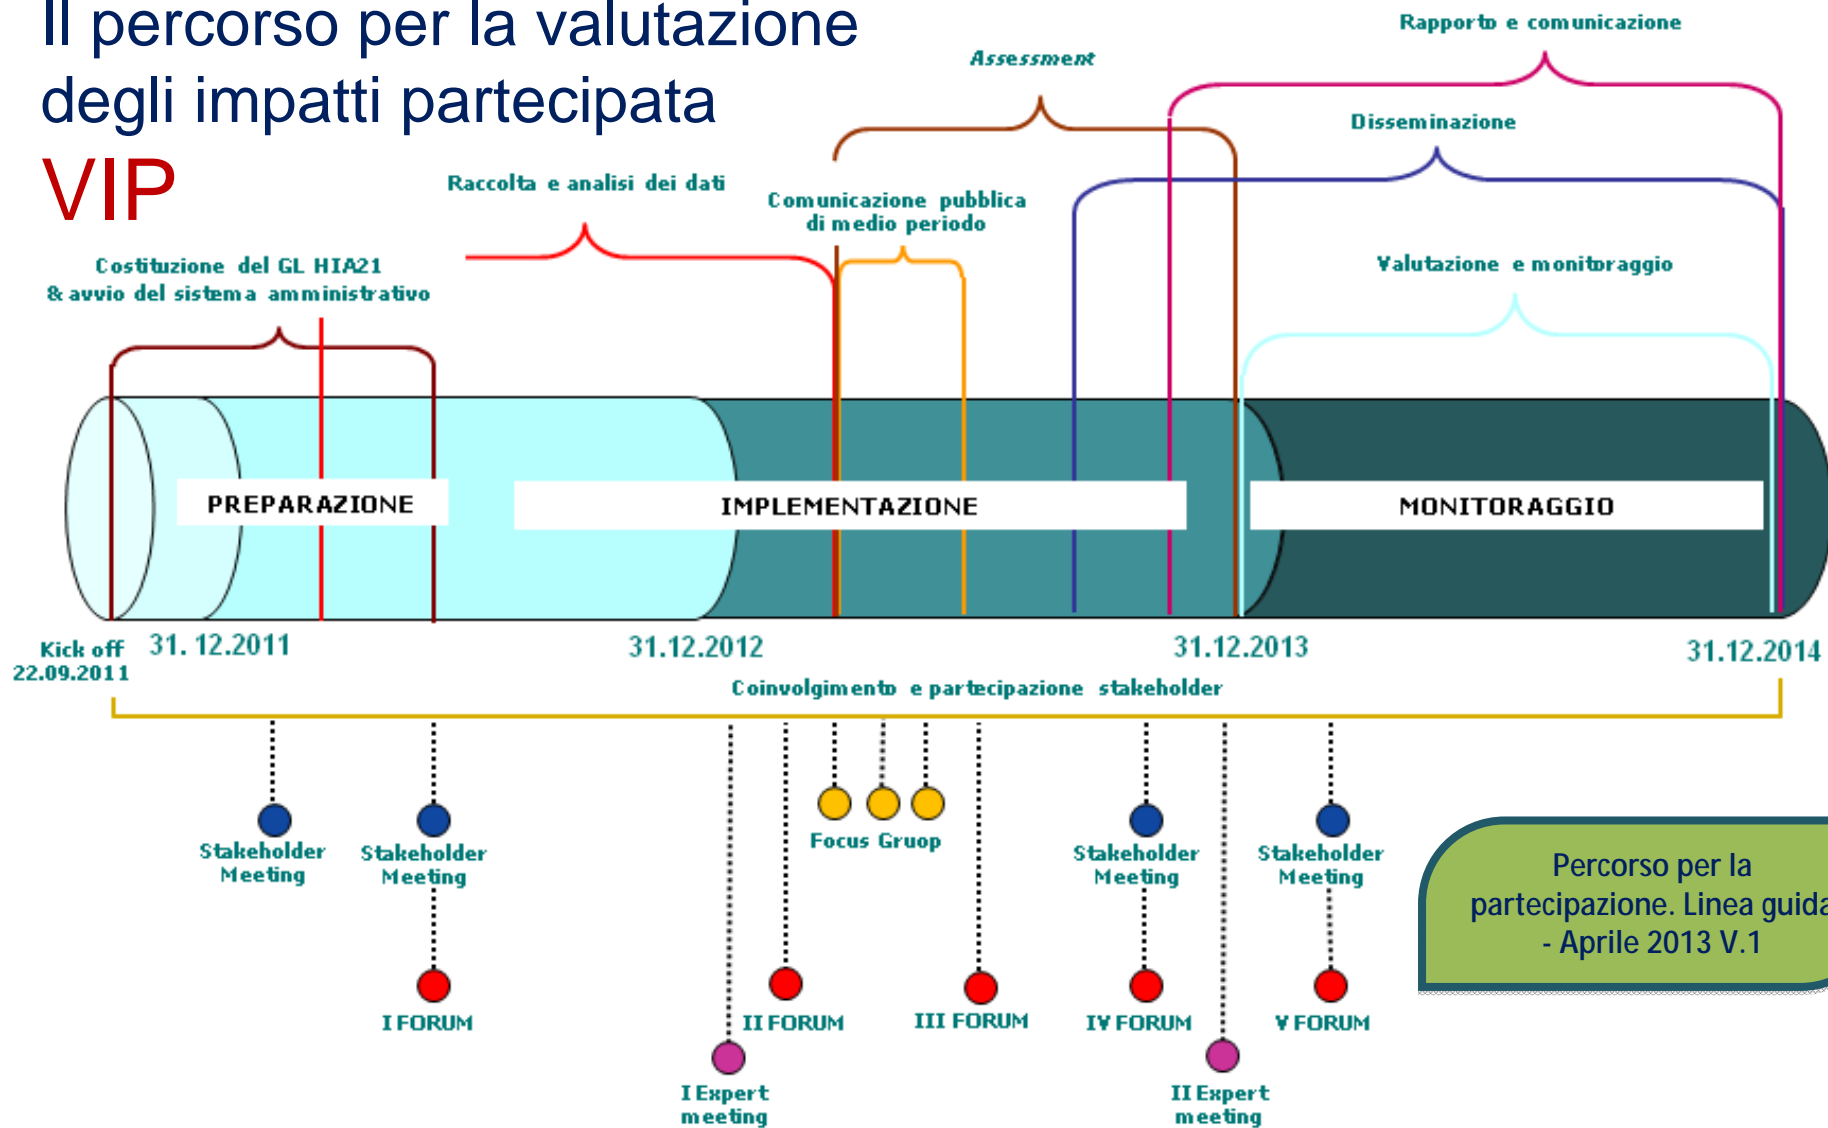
Il percorso per la valutazione degli impatti partecipata

VIP

Rapporto e comunicazione

Assessment

Disseminazione

Raccolta e analisi dei dati

Comunicazione pubblica di medio periodo

Costituzione del GL HIA21 & avvio del sistema amministrativo

Valutazione e monitoraggio

PREPARAZIONE

IMPLEMENTAZIONE

MONITORAGGIO

Kick off 22.09.2011

31. 12.2011

31.12.2012

31.12.2013

31.12.2014

Coinvolgimento e partecipazione stakeholder

Stakeholder Meeting

Stakeholder Meeting

Focus Gruop

Stakeholder Meeting

Stakeholder Meeting

Percorso per la partecipazione. Linea guida - Aprile 2013 V.1

I FORUM

II FORUM

III FORUM

IV FORUM

V FORUM

I Expert meeting

II Expert meeting